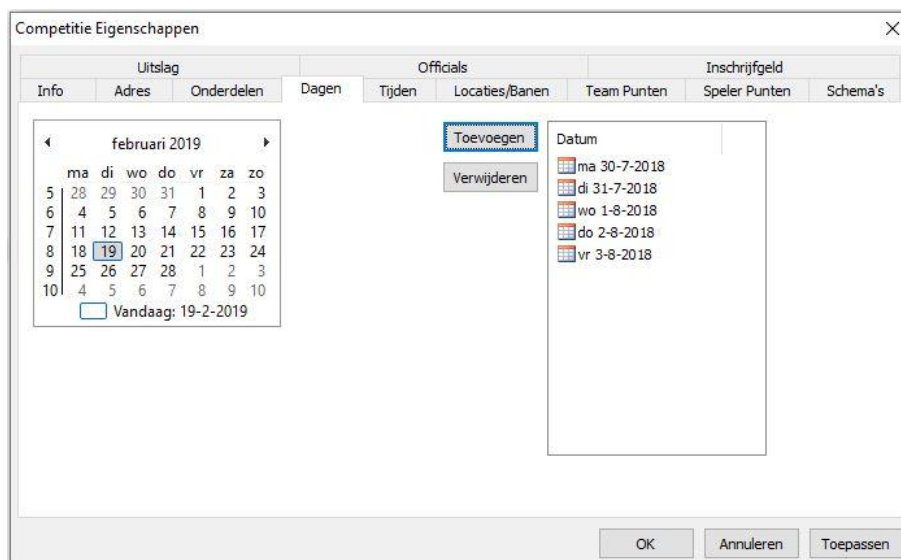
Competitie Eigenschappen

×

Uitslag | Officials | Inschrijfgeld

Info | Adres | Onderdelen | Dagen | Tijden | Locaties/Banen | Team Punten | Speler Punten | Schema's

◀ februari 2019 ▶

| | ma | di | wo | do | vr | za | zo |
|---|---|---|---|---|---|---|---|
| 5 | 28 | 29 | 30 | 31 | 1 | 2 | 3 |
| 6 | 4 | 5 | 6 | 7 | 8 | 9 | 10 |
| 7 | 11 | 12 | 13 | 14 | 15 | 16 | 17 |
| 8 | 18 | 19 | 20 | 21 | 22 | 23 | 24 |
| 9 | 25 | 26 | 27 | 28 | 1 | 2 | 3 |
| 10 | 4 | 5 | 6 | 7 | 8 | 9 | 10 |

Vandaag: 19-2-2019

Toevoegen

Verwijderen

Datum

ma 30-7-2018

di 31-7-2018

wo 1-8-2018

do 2-8-2018

vr 3-8-2018

OK

Annuleren

Toepassen